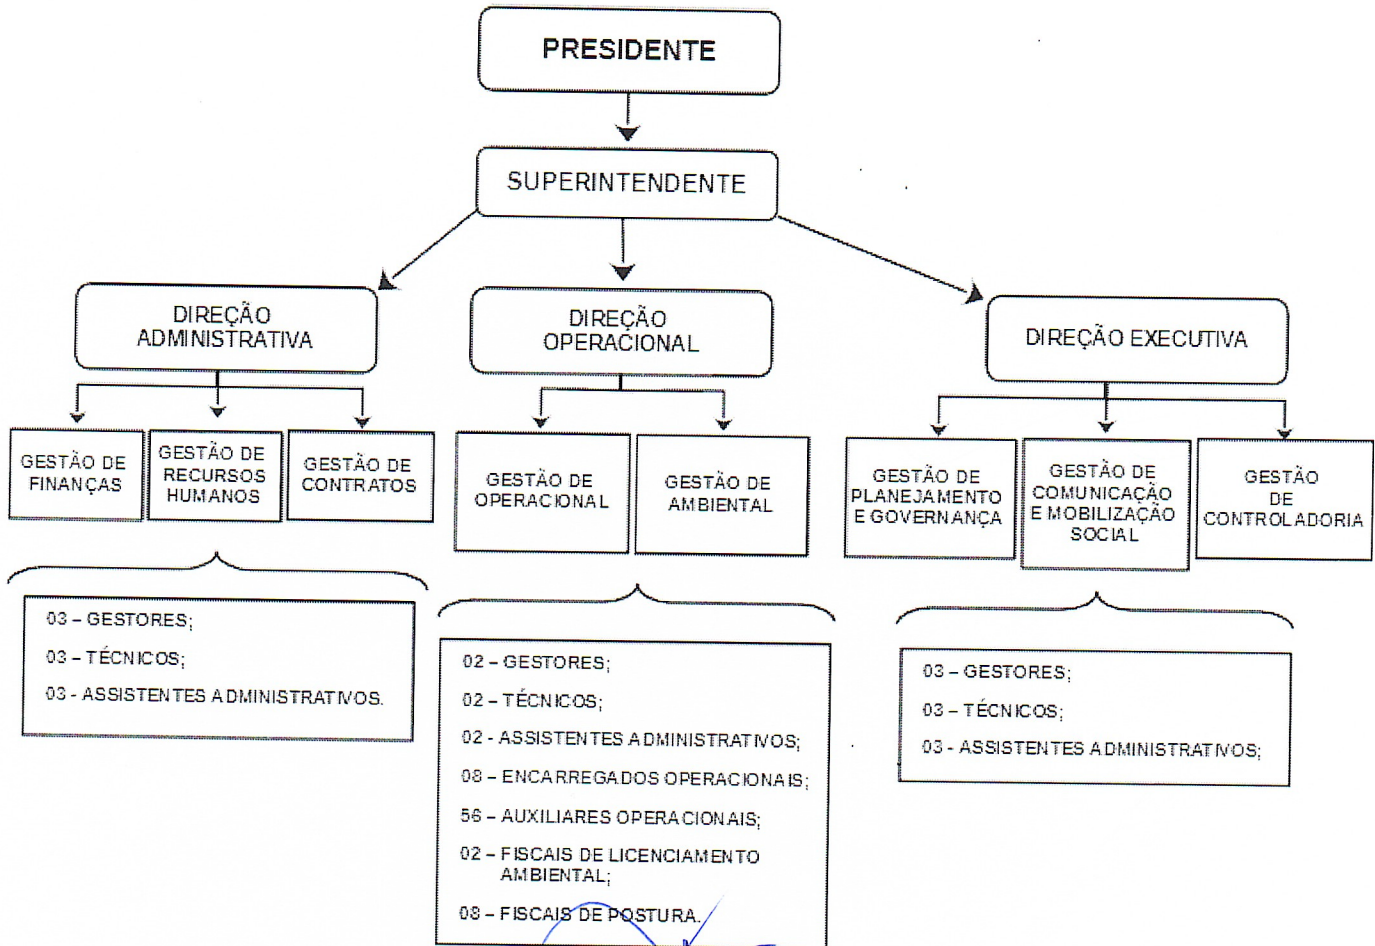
PRESIDENTE

SUPERINTENDENTE

DIREÇÃO ADMINISTRATIVA

DIREÇÃO OPERACIONAL

DIREÇÃO EXECUTIVA

GESTÃO DE FINANÇAS

GESTÃO DE RECURSOS HUMANOS

GESTÃO DE CONTRATOS

GESTÃO DE OPERACIONAL

GESTÃO DE AMBIENTAL

GESTÃO DE PLANEJAMENTO E GOVERNANÇA

GESTÃO DE COMUNICAÇÃO E MOBILIZAÇÃO SOCIAL

GESTÃO DE CONTROLADORIA

03 – GESTORES;
03 – TÉCNICOS;
03 - ASSISTENTES ADMINISTRATIVOS.

02 – GESTORES;
02 – TÉCNICOS;
02 - ASSISTENTES ADMINISTRATIVOS;
08 – ENCARREGADOS OPERACIONAIS;
56 – AUXILIARES OPERACIONAIS;
02 – FISCAIS DE LICENCIAMENTO AMBIENTAL;
08 – FISCAIS DE POSTURA.

03 – GESTORES;
03 – TÉCNICOS;
03 - ASSISTENTES ADMINISTRATIVOS;